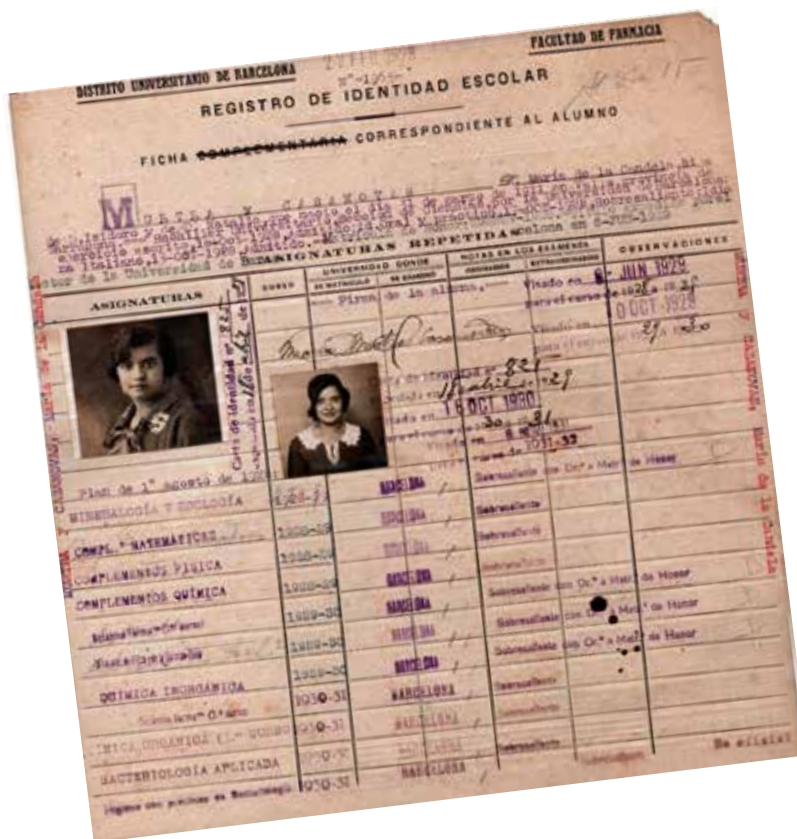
DISTRITO UNIVERSITARIO DE BARCELONA

FACULTAD DE FARMACIA

REGISTRO DE IDENTIDAD ESCOLAR

FICHA ~~COMPLEMENTARIA~~ CORRESPONDIENTE AL ALUMNO

M

MURTRA Y CASANOVAS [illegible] Mª. María de la Candela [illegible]

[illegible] Barcelona en 8-Feb-1928

ASIGNATURAS REPETIDAS

OBSERVACIONES

ASIGNATURAS

CURSO

UNIVERSIDAD DONDE

NOTAS EN LOS EXAMENES

Firma de la alumna.

Visado en 6 JUN 1929 para el curso de 1928 a 29

10 OCT 1929

Visado en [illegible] 1930

Carta de identidad nº 821 expedida en 28 ab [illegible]

Visado en 16 OCT 1930 para el curso de 1930 a 31

1931-32

Plan de 1º agosto de 1928

MINERALOGÍA Y ZOOLOGÍA | 1928-29 | BARCELONA | Sobresaliente

COMPL.º MATEMÁTICAS | 1928-29 | BARCELONA | Sobresaliente

COMPLEMENTOS FÍSICA | 1928-29 | BARCELONA | Sobresaliente

COMPLEMENTOS QUÍMICA | 1928-29 | BARCELONA | Sobresaliente con Ctª a Matª de Honor

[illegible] | 1929-30 | BARCELONA | Sobresaliente con Ctª a Matª de Honor

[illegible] | 1929-30 | BARCELONA | Sobresaliente con Ctª a Matª de Honor

QUÍMICA INORGÁNICA | 1930-31 | BARCELONA | Sobresaliente

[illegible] | 1930-31 | BARCELONA | Sobresaliente

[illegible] ORGÁNICA (1.er CURSO) | 1930-31 | BARCELONA | Sobresaliente | Se aplaza

BACTERIOLOGÍA APLICADA | 1930-31 | BARCELONA

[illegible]

MURTRA Y CASANOVAS, María de la Candela